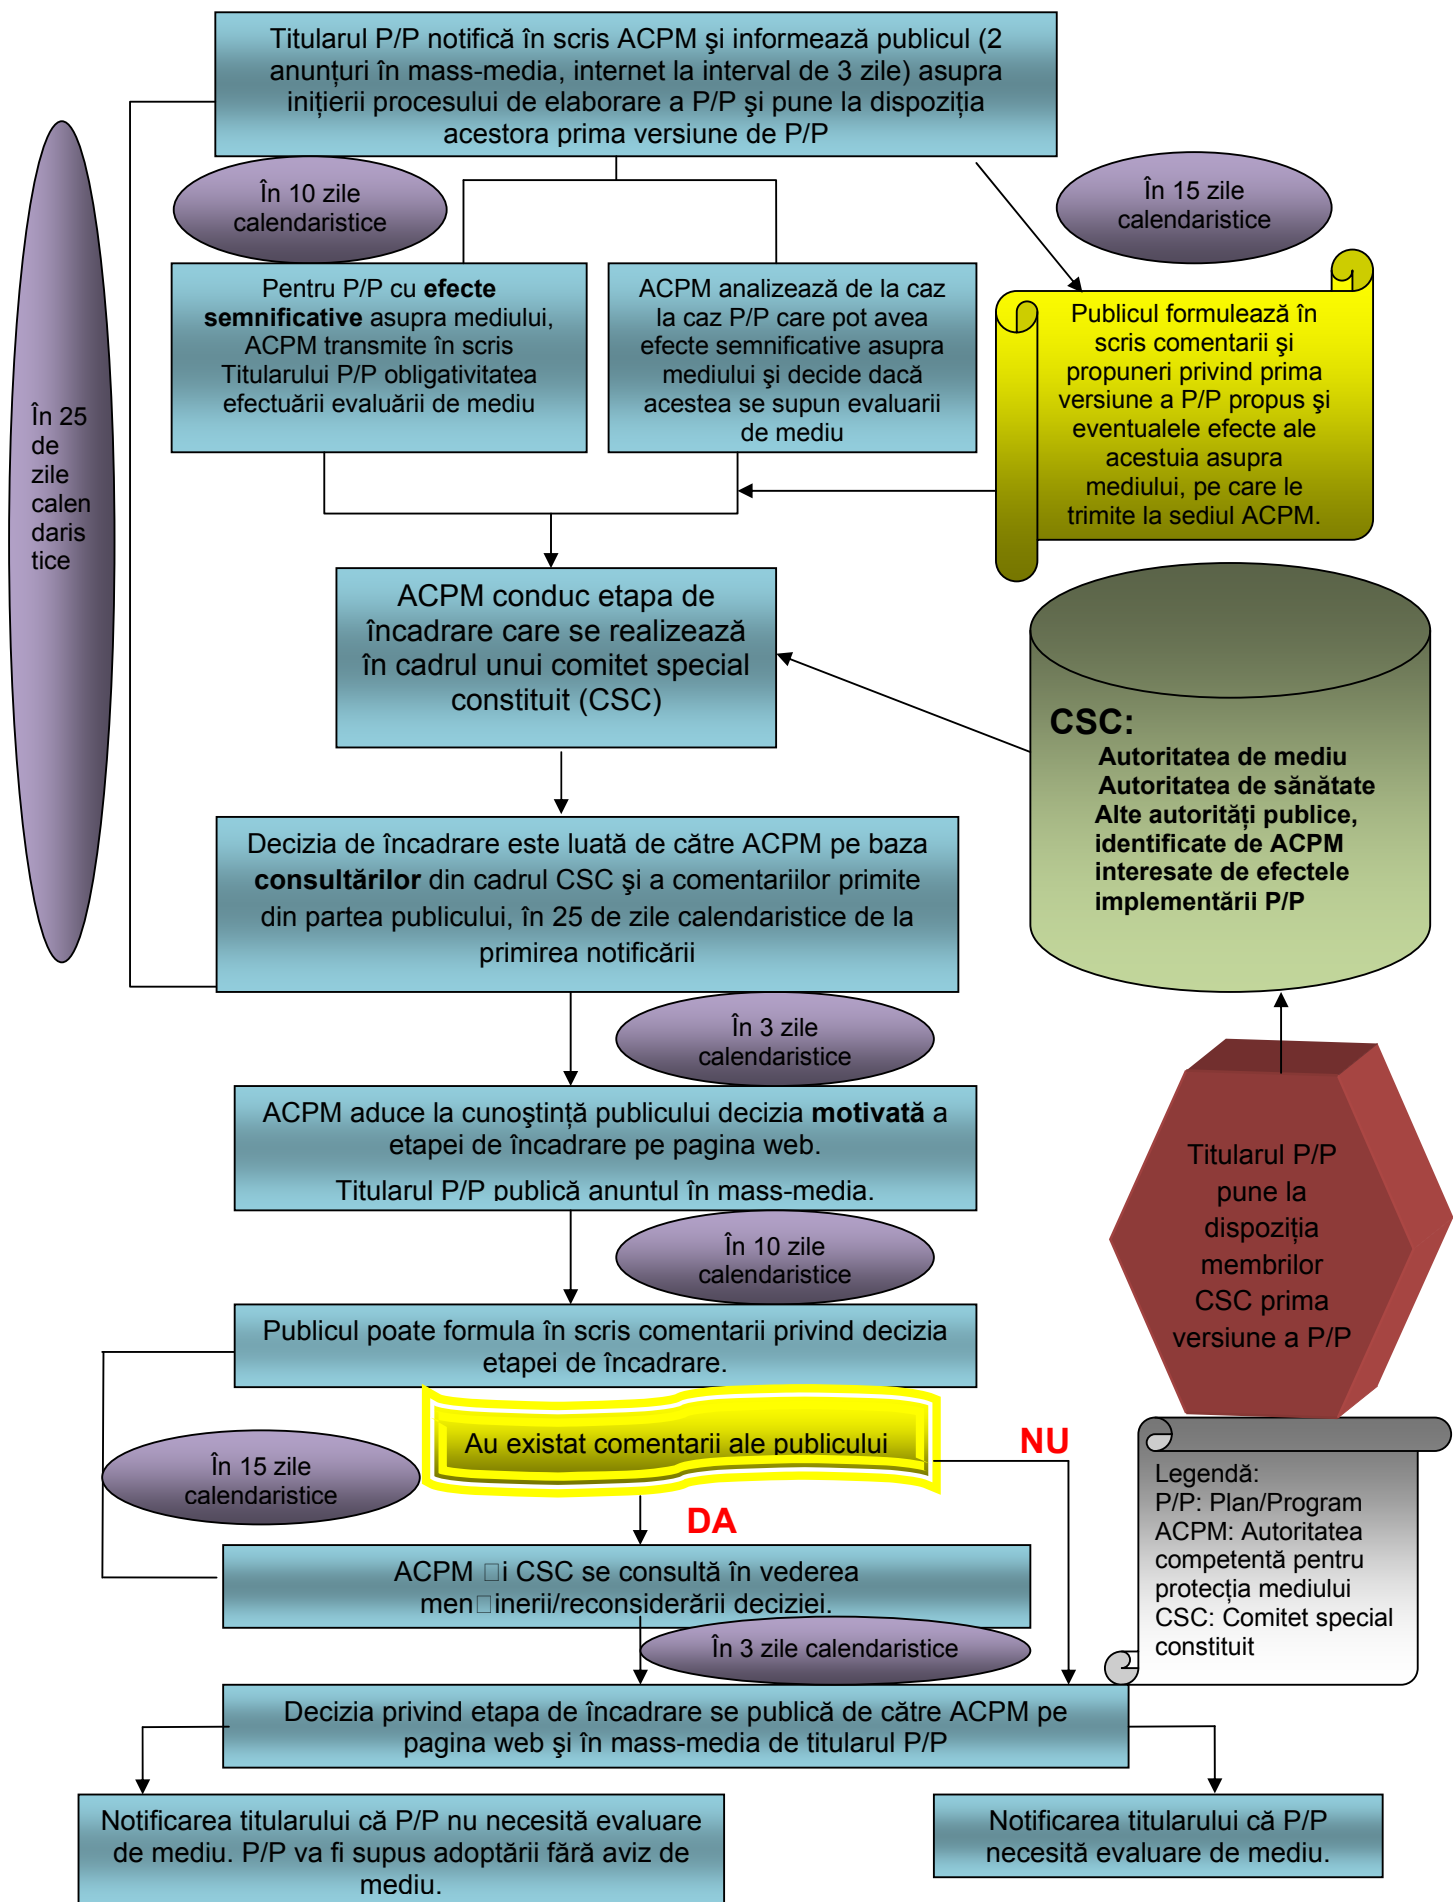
Titularul P/P notifică în scris ACPM şi informează publicul (2 anunţuri în mass-media, internet la interval de 3 zile) asupra inițierii procesului de elaborare a P/P şi pune la dispoziția acestora prima versiune de P/P

În 25 de zile calen daris tice

În 10 zile calendaristice

În 15 zile calendaristice

Pentru P/P cu **efecte semnificative** asupra mediului, ACPM transmite în scris Titularului P/P obligativitatea efectuării evaluării de mediu

ACPM analizează de la caz la caz P/P care pot avea efecte semnificative asupra mediului şi decide dacă acestea se supun evaluarii de mediu

Publicul formulează în scris comentarii şi propuneri privind prima versiune a P/P propus şi eventualele efecte ale acestuia asupra mediului, pe care le trimite la sediul ACPM.

ACPM conduc etapa de încadrare care se realizează în cadrul unui comitet special constituit (CSC)

**CSC:**
**Autoritatea de mediu**
**Autoritatea de sănătate**
**Alte autorități publice, identificate de ACPM interesate de efectele implementării P/P**

Decizia de încadrare este luată de către ACPM pe baza **consultărilor** din cadrul CSC şi a comentariilor primite din partea publicului, în 25 de zile calendaristice de la primirea notificării

În 3 zile calendaristice

ACPM aduce la cunoştință publicului decizia **motivată** a etapei de încadrare pe pagina web.

Titularul P/P publică anuntul în mass-media.

Titularul P/P pune la dispoziția membrilor CSC prima versiune a P/P

În 10 zile calendaristice

Publicul poate formula în scris comentarii privind decizia etapei de încadrare.

Au existat comentarii ale publicului

NU

În 15 zile calendaristice

DA

ACPM □i CSC se consultă în vederea men□inerii/reconsiderării deciziei.

Legendă:
P/P: Plan/Program
ACPM: Autoritatea competentă pentru protecția mediului
CSC: Comitet special constituit

În 3 zile calendaristice

Decizia privind etapa de încadrare se publică de către ACPM pe pagina web şi în mass-media de titularul P/P

Notificarea titularului că P/P nu necesită evaluare de mediu. P/P va fi supus adoptării fără aviz de mediu.

Notificarea titularului că P/P necesită evaluare de mediu.